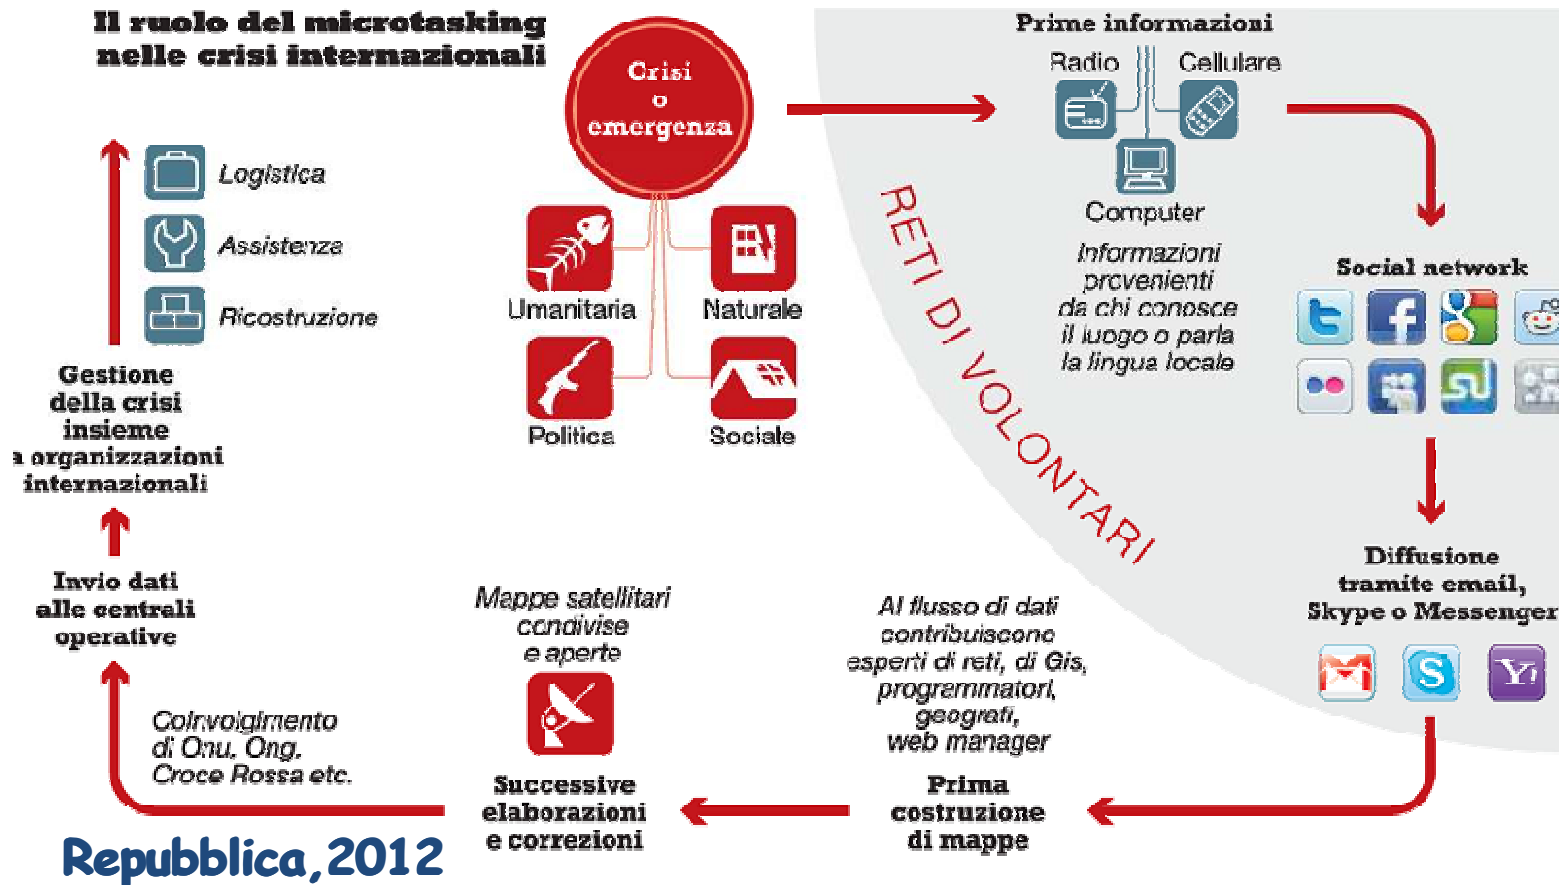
Il ruolo del microtasking nelle crisi internazionali

Crisi o emergenza

Umanitaria
Naturale
Politica
Sociale

Prime informazioni
Radio
Cellulare
Computer

Informazioni provenienti da chi conosce il luogo o parla la lingua locale

RETI DI VOLONTARI

Social network

Diffusione tramite email, Skype o Messenger

Al flusso di dati contribuiscono esperti di reti, di Gis, programmatori, geografi, web manager

Prima costruzione di mappe

Mappe satellitari condivise e aperte

Successive elaborazioni e correzioni

Coinvolgimento di Onu, Ong, Croce Rossa etc.

Invio dati alle centrali operative

Gestione della crisi insieme a organizzazioni internazionali

Logistica
Assistenza
Ricostruzione

Repubblica, 2012